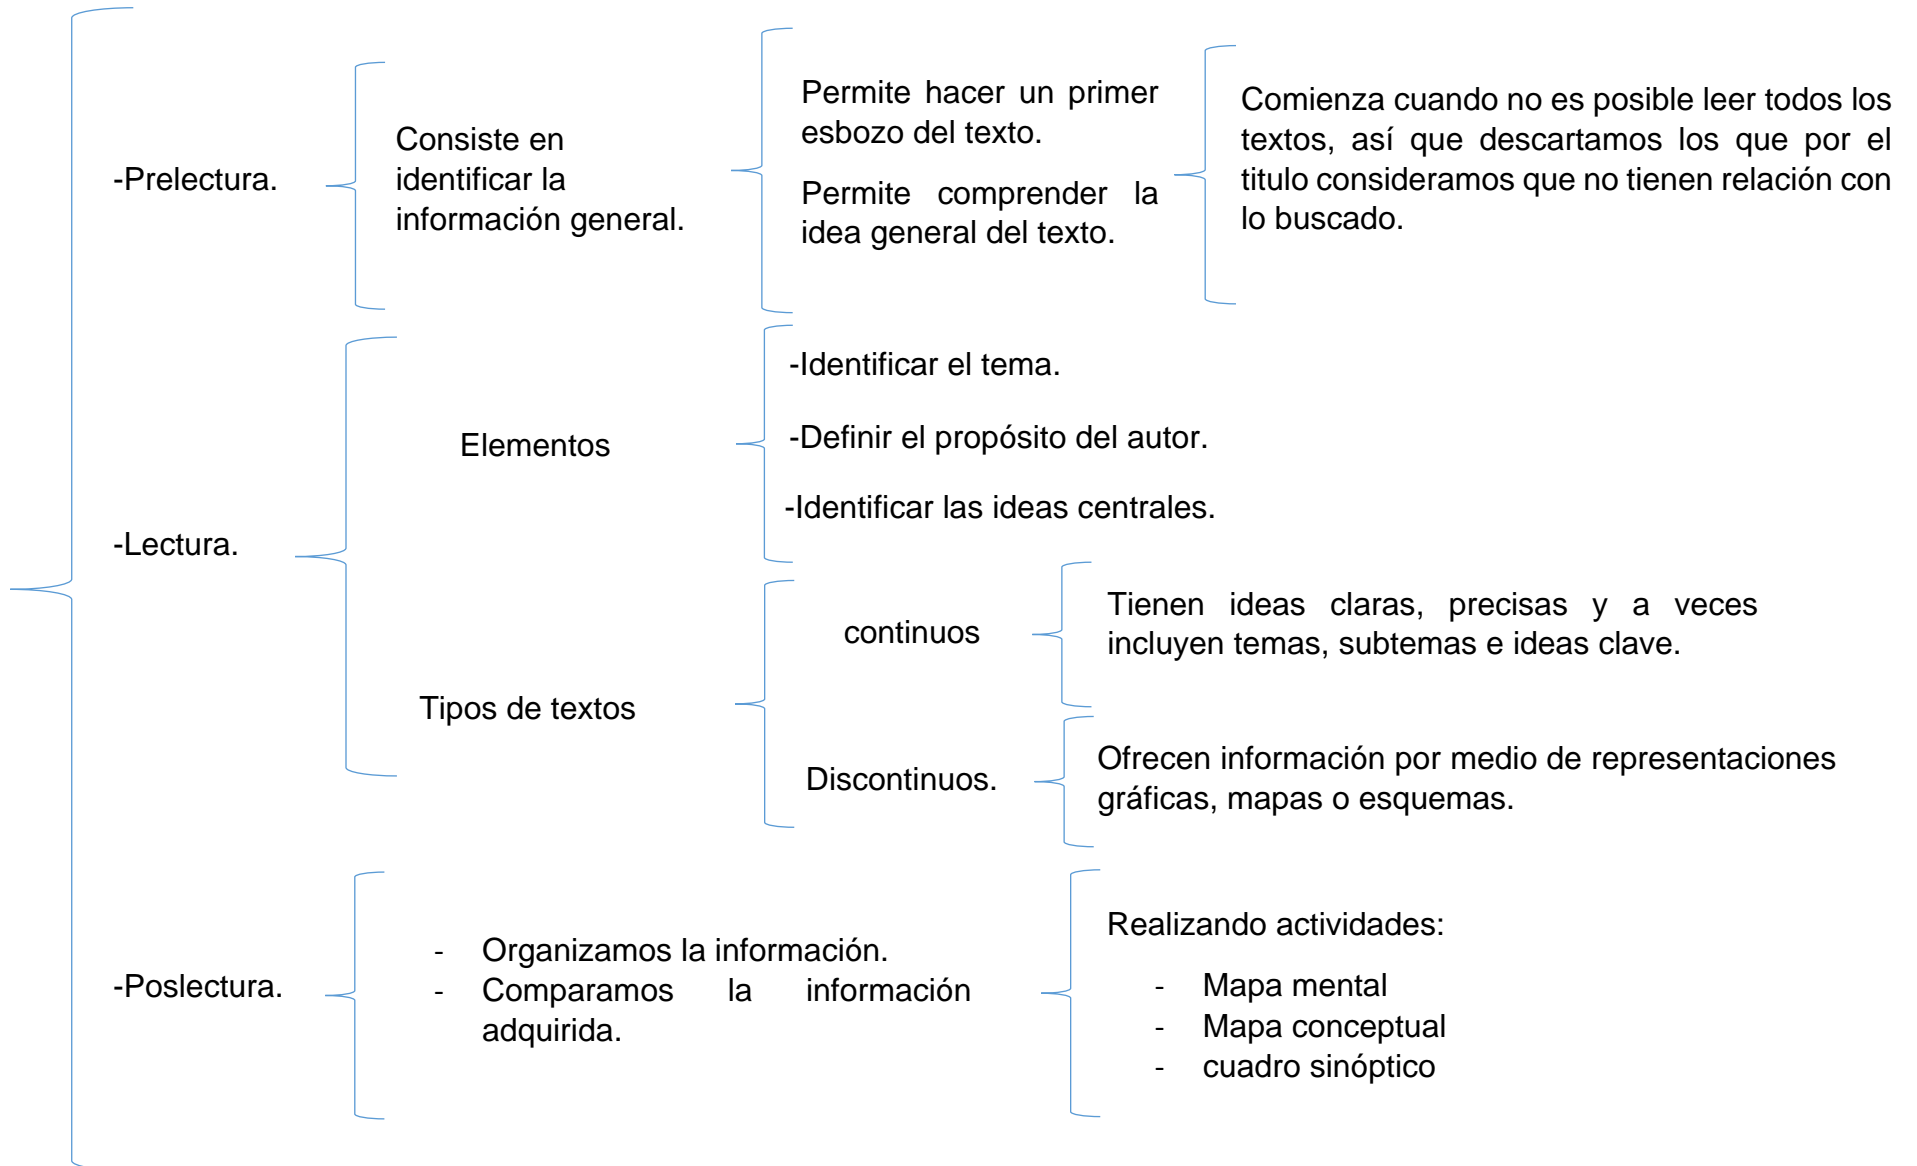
-Prelectura.

Consiste en identificar la información general.

Permite hacer un primer esbozo del texto.

Permite comprender la idea general del texto.

Comienza cuando no es posible leer todos los textos, así que descartamos los que por el titulo consideramos que no tienen relación con lo buscado.

-Lectura.

Elementos

-Identificar el tema.

-Definir el propósito del autor.

-Identificar las ideas centrales.

Tipos de textos

continuos

Tienen ideas claras, precisas y a veces incluyen temas, subtemas e ideas clave.

Discontinuos.

Ofrecen información por medio de representaciones gráficas, mapas o esquemas.

-Poslectura.

- Organizamos la información.
- Comparamos la información adquirida.

Realizando actividades:

- Mapa mental
- Mapa conceptual
- cuadro sinóptico